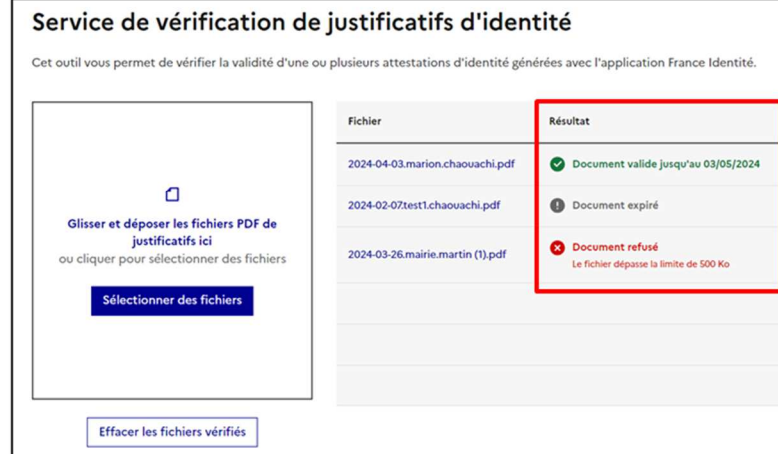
Service de vérification de justificatifs d'identité

Cet outil vous permet de vérifier la validité d'une ou plusieurs attestations d'identité générées avec l'application France Identité.

Glisser et déposer les fichiers PDF de justificatifs ici
ou cliquer pour sélectionner des fichiers

Sélectionner des fichiers

| Fichier | Résultat |
|---|---|
| 2024-04-03.marion.chaouachi.pdf | Document valide jusqu'au 03/05/2024 |
| 2024-02-07.test1.chaouachi.pdf | Document expiré |
| 2024-03-26.mairie.martin (1).pdf | Document refusé Le fichier dépasse la limite de 500 Ko |

Effacer les fichiers vérifiés